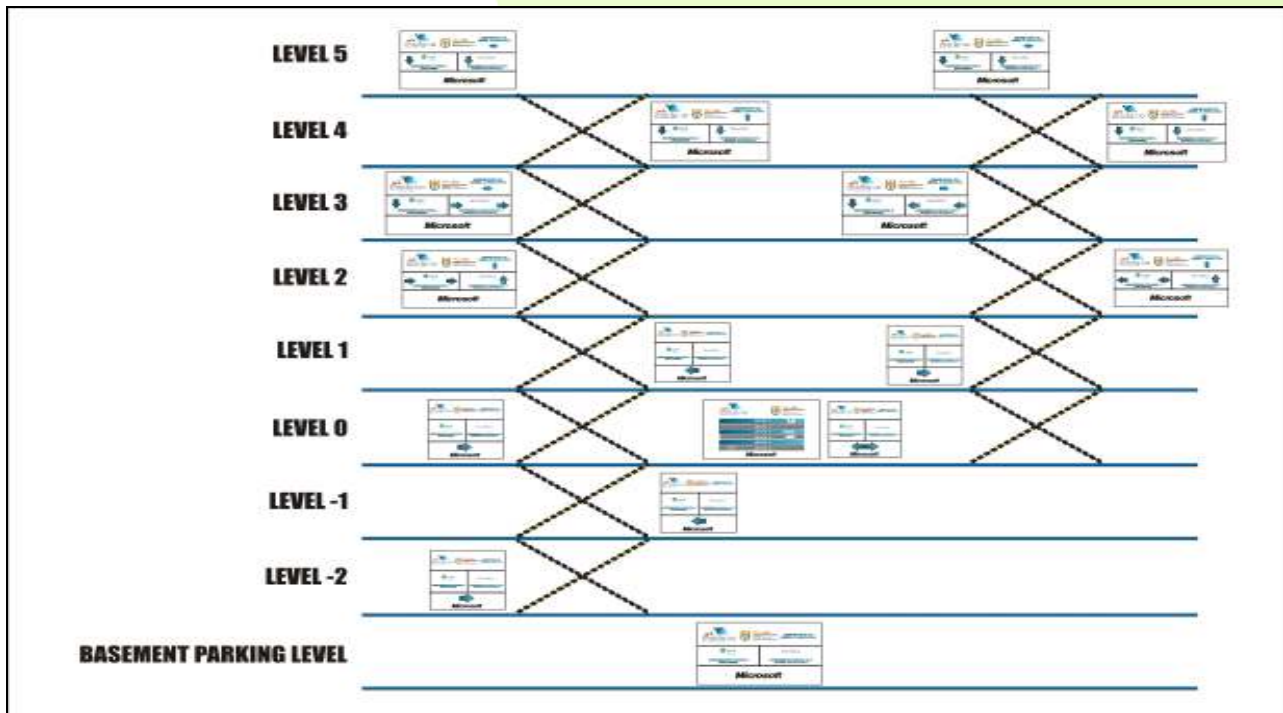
LEVEL 5

Microsoft

Microsoft

LEVEL 4

Microsoft

Microsoft

LEVEL 3

Microsoft

Microsoft

LEVEL 2

Microsoft

Microsoft

LEVEL 1

Microsoft

Microsoft

LEVEL 0

Microsoft

Microsoft

Microsoft

LEVEL -1

Microsoft

LEVEL -2

Microsoft

BASEMENT PARKING LEVEL

Microsoft